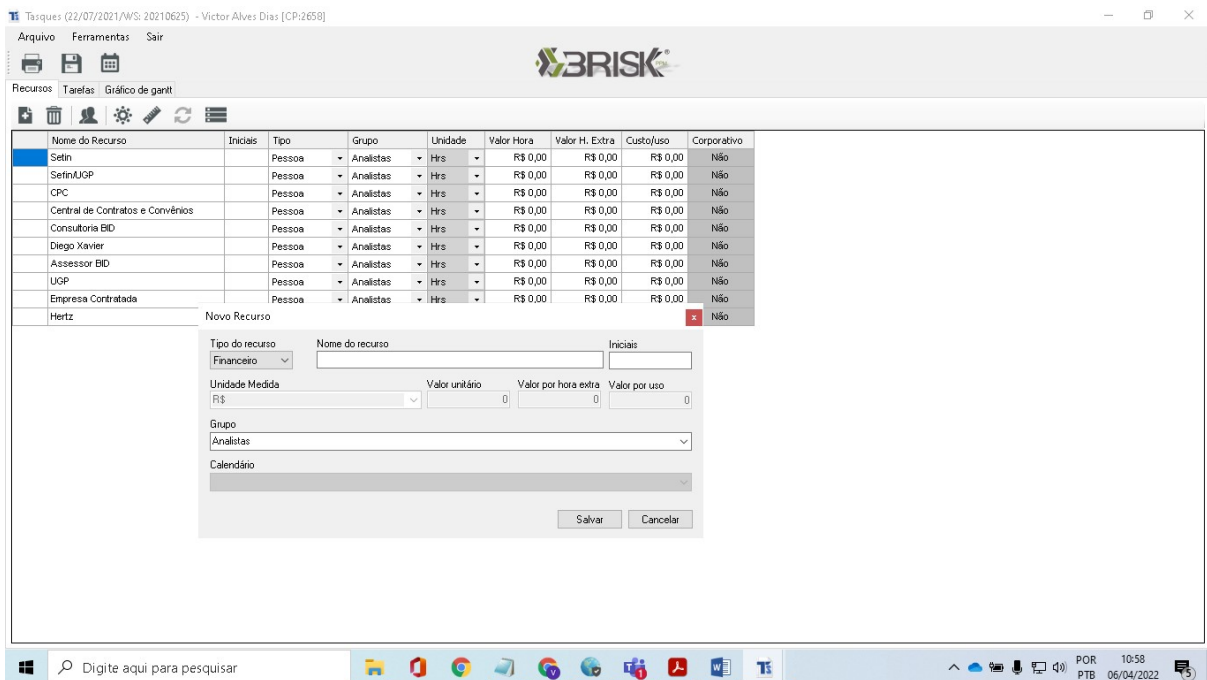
Tasques (22/07/2021/WS: 20210625) - Victor Alves Dias [CP:2658]

Arquivo Ferramentas Sair

BRISK

Recursos Tarefas Gráfico de gantt

| Nome do Recurso | Iniciais | Tipo | Grupo | Unidade | Valor Hora | Valor H. Extra | Custo/uso | Corporativo |
|---|---|---|---|---|---|---|---|---|
| Setin | | Pessoa | Analistas | Hrs | R$ 0,00 | R$ 0,00 | R$ 0,00 | Não |
| Sefin/UGP | | Pessoa | Analistas | Hrs | R$ 0,00 | R$ 0,00 | R$ 0,00 | Não |
| CPC | | Pessoa | Analistas | Hrs | R$ 0,00 | R$ 0,00 | R$ 0,00 | Não |
| Central de Contratos e Convênios | | Pessoa | Analistas | Hrs | R$ 0,00 | R$ 0,00 | R$ 0,00 | Não |
| Consultoria BID | | Pessoa | Analistas | Hrs | R$ 0,00 | R$ 0,00 | R$ 0,00 | Não |
| Diego Xavier | | Pessoa | Analistas | Hrs | R$ 0,00 | R$ 0,00 | R$ 0,00 | Não |
| Assessor BID | | Pessoa | Analistas | Hrs | R$ 0,00 | R$ 0,00 | R$ 0,00 | Não |
| UGP | | Pessoa | Analistas | Hrs | R$ 0,00 | R$ 0,00 | R$ 0,00 | Não |
| Empresa Contratada | | Pessoa | Analistas | Hrs | R$ 0,00 | R$ 0,00 | R$ 0,00 | Não |
| Hertz | | | | | | | | Não |

Novo Recurso
x

Tipo do recurso
Financeiro
Nome do recurso
Iniciais

Unidade Medida
R$
Valor unitário
0
Valor por hora extra
0
Valor por uso
0

Grupo
Analistas

Calendário

Salvar Cancelar

Digite aqui para pesquisar

POR PTB 10:58 06/04/2022